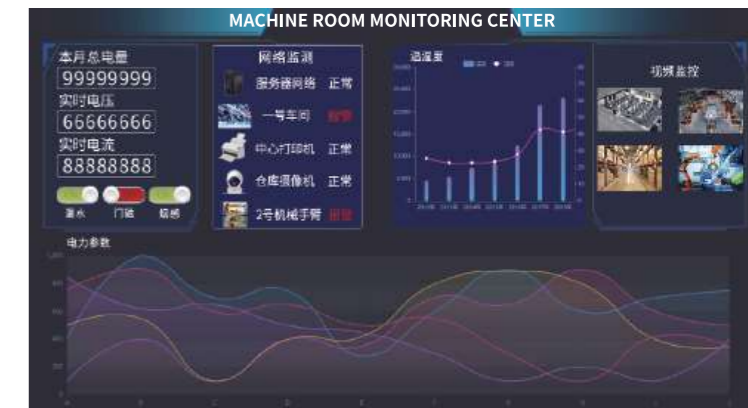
MACHINE ROOM MONITORING CENTER

本月总电量
99999999
实时电压
66666666
实时电流
88888888
漏水 门磁 烟感

网络监测
服务器网络 正常
一号车间 报警
中心打印机 正常
仓库摄像机 正常
2号机械手臂 报警

温湿度

视频监控

电力参数